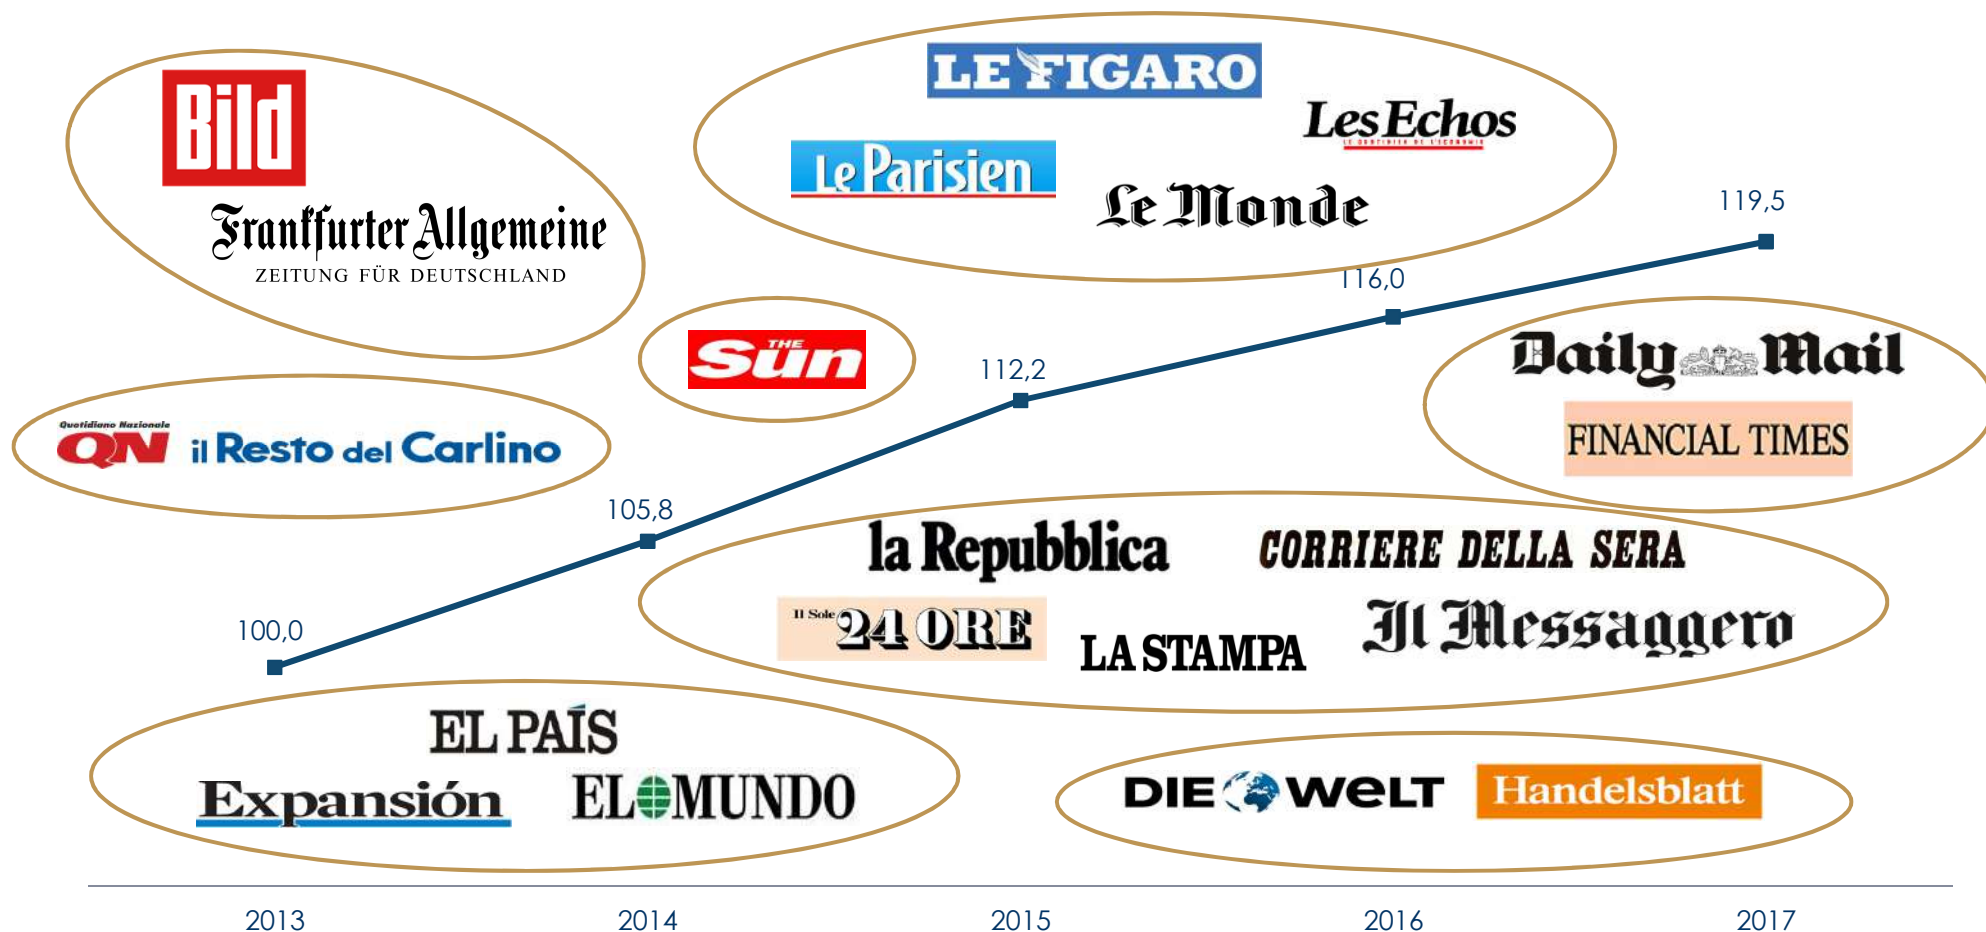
Bild
Frankfurter Allgemeine
ZEITUNG FÜR DEUTSCHLAND

LE FIGARO
Les Echos
Le Parisien
Le Monde

119,5
116,0

THE Sun

112,2

Daily Mail
FINANCIAL TIMES

Quotidiano Nazionale
QN il Resto del Carlino

105,8

la Repubblica
CORRIERE DELLA SERA
Il Sole 24 ORE
LA STAMPA
Il Messaggero

100,0

EL PAÍS
Expansión
EL MUNDO

DIE WELT
Handelsblatt

2013
2014
2015
2016
2017